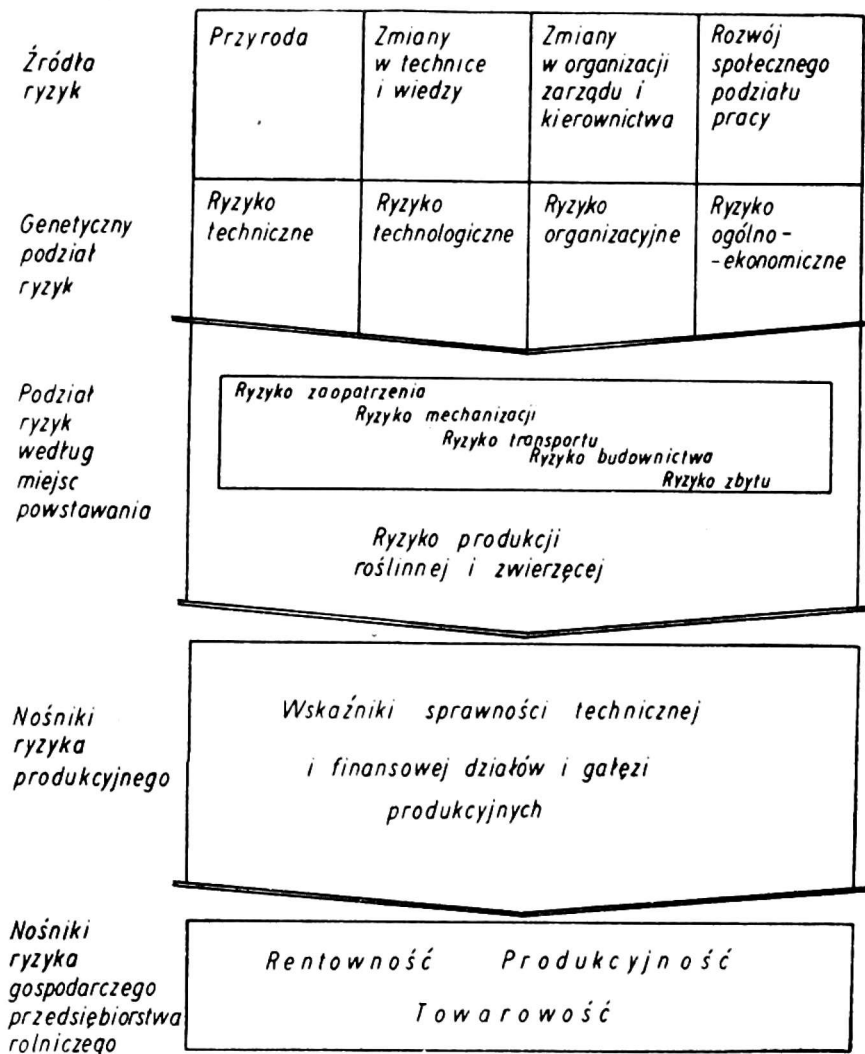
Źródła ryzyk

| Przyroda | Zmiany w technice i wiedzy | Zmiany w organizacji zarządu i kierownictwa | Rozwój społecznego podziału pracy |
|---|---|---|---|
| Ryzyko techniczne | Ryzyko technologiczne | Ryzyko organizacyjne | Ryzyko ogólno-ekonomiczne |

Genetyczny podział ryzyk

Podział ryzyk według miejsc powstawania

Ryzyko zaopatrzenia
Ryzyko mechanizacji
Ryzyko transportu
Ryzyko budownictwa
Ryzyko zbytu

Ryzyko produkcji roślinnej i zwierzęcej

Nośniki ryzyka produkcyjnego

Wskaźniki sprawności technicznej i finansowej działów i gałęzi produkcyjnych

Nośniki ryzyka gospodarczego przedsiębiorstwa rolniczego

Rentowność Produkcyjność

Towarowość